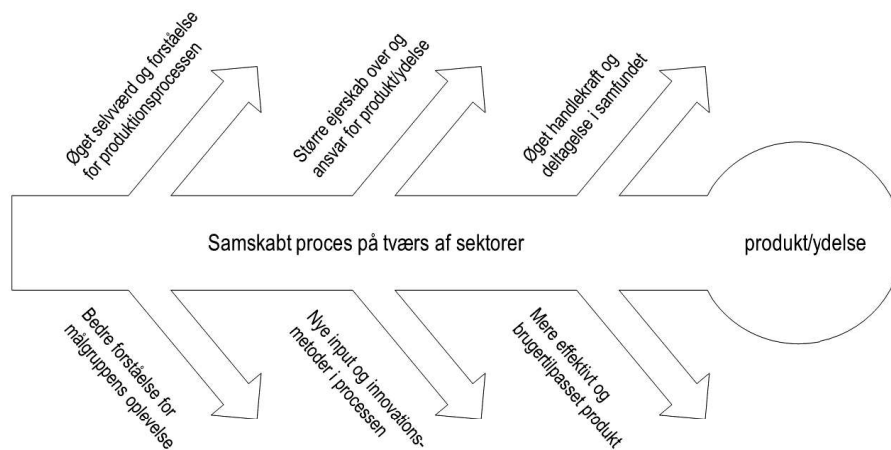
Øget selvværd og forståelse for produktionsprocessen

Større ejerskab over og ansvar for produkt/ydelse

Øget handlekraft og deltagelse i samfundet

Samskabt proces på tværs af sektorer

produkt/ydelse

Bedre forståelse for målgruppens oplevelse

Nye input og innovations-metoder i processen

Mere effektivt og brugertilpasset produkt